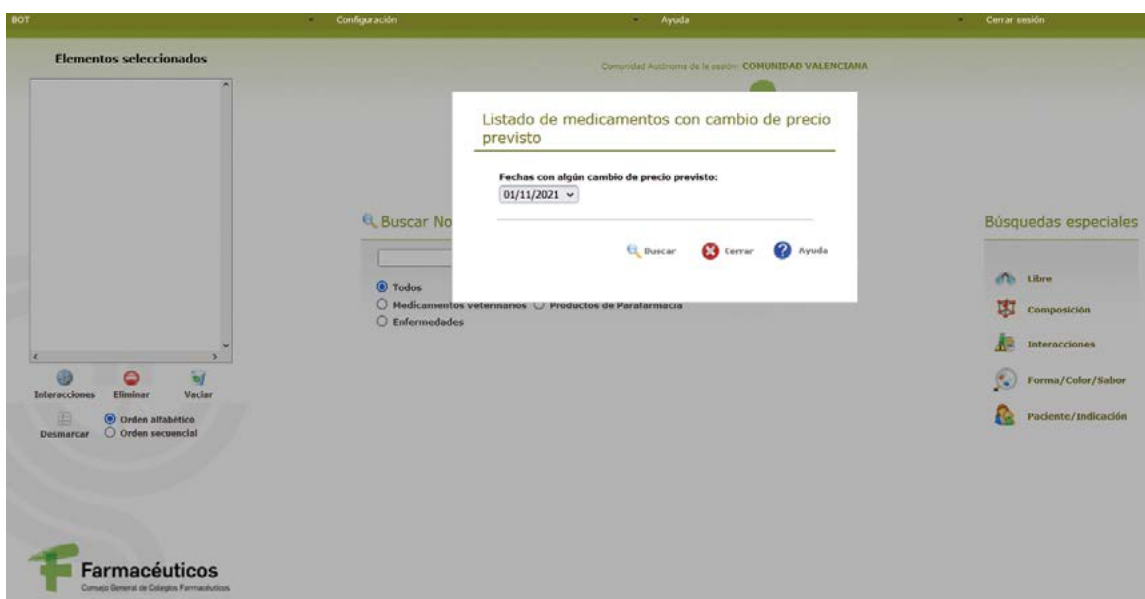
BOT Configuración Ayuda Cerrar sesión

Elementos seleccionados

Comunidad Autónoma de la sesión: COMUNIDAD VALENCIANA

Listado de medicamentos con cambio de precio previsto

Fechas con algún cambio de precio previsto:
01/11/2021

Buscar Cerrar Ayuda

Buscar No

Todos
Medicamentos veterinarios Productos de Parafarmacia
Enfermedades

Búsquedas especiales

Libre
Composición
Interacciones
Forma/Color/Sabor
Paciente/Indicación

Interacciones Eliminar Vaciar
Desmarcar Orden alfabético
Orden secuencial

Farmacéuticos
Consejo General de Colegios Farmacéuticos